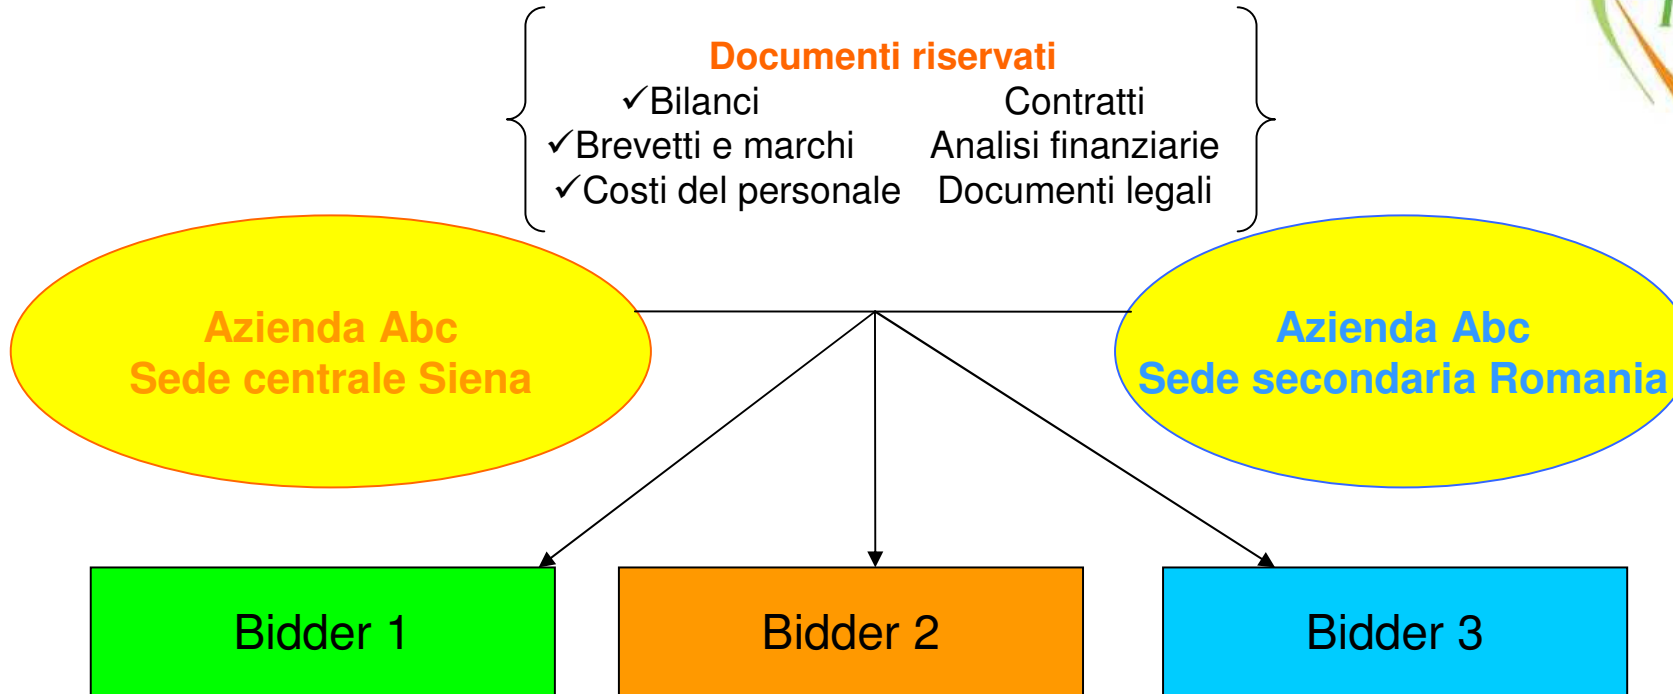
Documenti riservati

✓Bilanci
✓Brevetti e marchi
✓Costi del personale

Contratti
Analisi finanziarie
Documenti legali

Azienda Abc
Sede centrale Siena

Azienda Abc
Sede secondaria Romania

Bidder 1

Bidder 2

Bidder 3